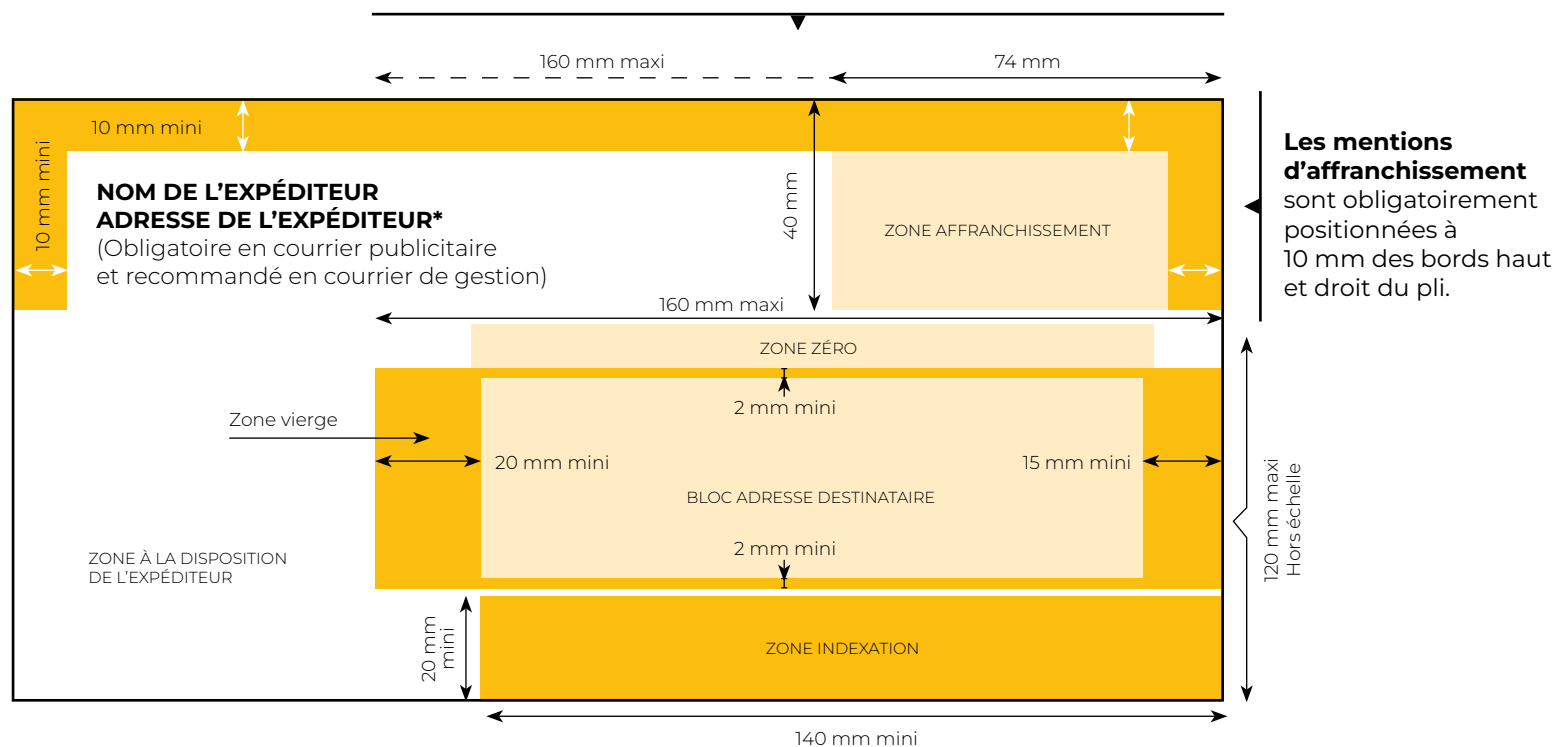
160 mm maxi

74 mm

10 mm mini

10 mm mini

NOM DE L’EXPÉDITEUR
ADRESSE DE L’EXPÉDITEUR*
(Obligatoire en courrier publicitaire et recommandé en courrier de gestion)

40 mm

ZONE AFFRANCHISSEMENT

Les mentions d’affranchissement sont obligatoirement positionnées à 10 mm des bords haut et droit du pli.

160 mm maxi

ZONE ZÉRO

2 mm mini

Zone vierge

20 mm mini

15 mm mini

BLOC ADRESSE DESTINATAIRE

ZONE À LA DISPOSITION DE L’EXPÉDITEUR

2 mm mini

120 mm maxi
Hors échelle

20 mm mini

ZONE INDEXATION

140 mm mini